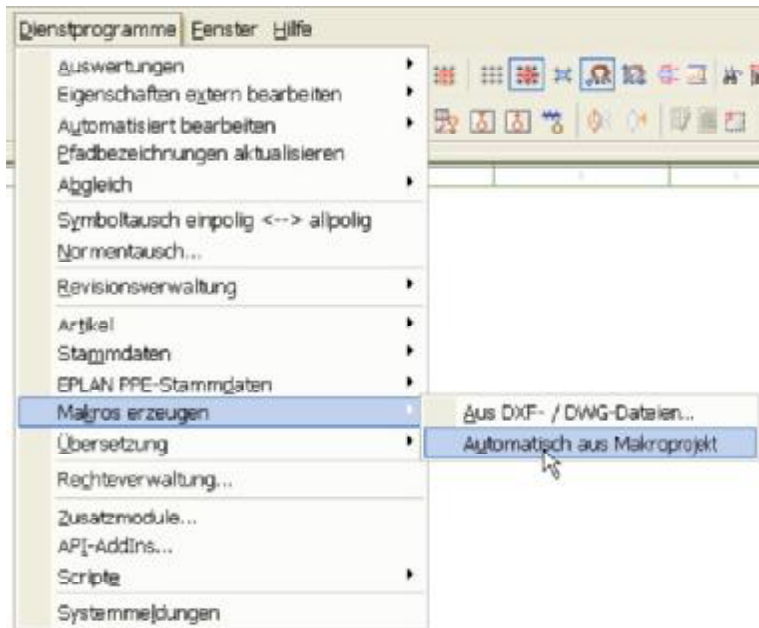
Dienstprogramme Fenster Hilfe

Auswertungen
Eigenschaften extern bearbeiten
Automatisiert bearbeiten
Pfadbezeichnungen aktualisieren
Abgleich
Symboltausch einpolig <--> allpolig
Normentausch...
Revisionsverwaltung
Artikel
Stammdaten
EPLAN PPE-Stammdaten
Makros erzeugen
Übersetzung
Rechteverwaltung...
Zusatzmodule...
API-AddIns...
Scripte
Systemmeldungen

Aus DXF- / DWG-Dateien...
Automatisch aus Makroprojekt